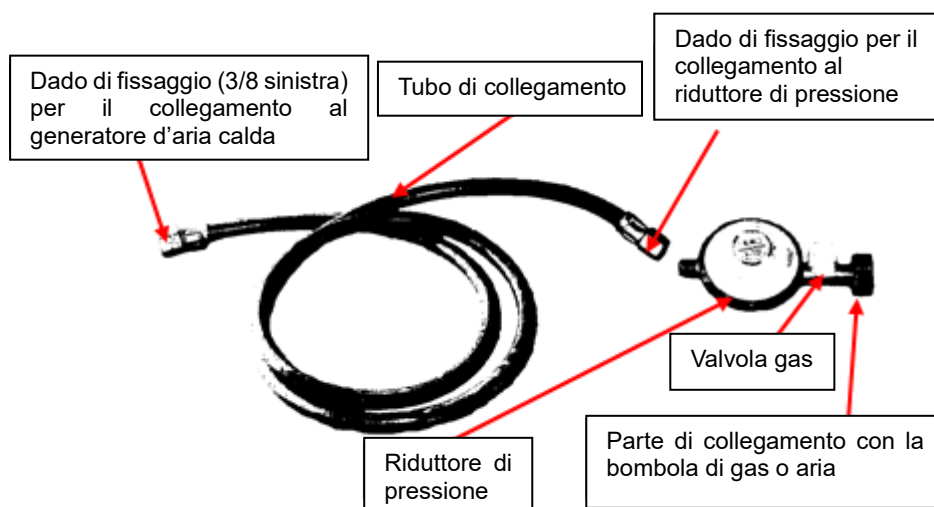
Dado di fissaggio (3/8 sinistra) per il collegamento al generatore d'aria calda

Tubo di collegamento

Dado di fissaggio per il collegamento al riduttore di pressione

Valvola gas

Riduttore di pressione

Parte di collegamento con la bombola di gas o aria